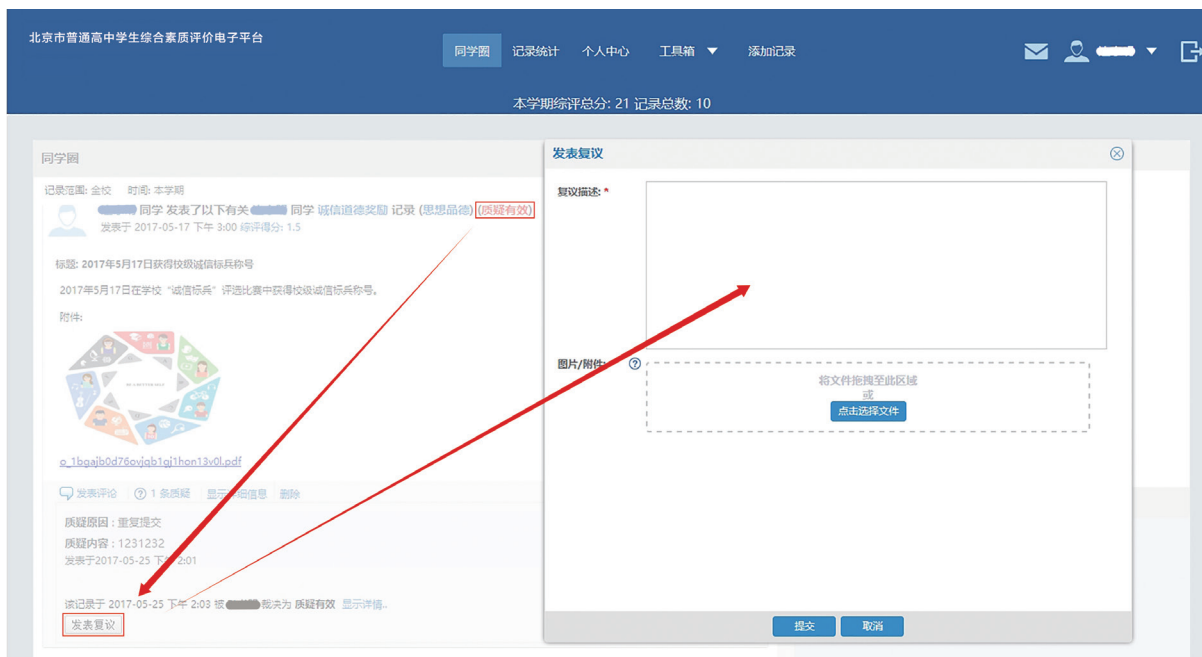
北京市普通高中学生综合素质评价电子平台

同学圈　记录统计　个人中心　工具箱　添加记录

本学期综评总分: 21 记录总数: 10

同学圈

记录范围: 全校　时间: 本学期

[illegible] 同学 发表了以下有关 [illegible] 同学 诚信道德奖励 记录 (思想品德) (质疑有效)

发表于 2017-05-17 下午 3:00 综评得分: 1.5

标题: 2017年5月17日获得校级诚信标兵称号

2017年5月17日在学校"诚信标兵"评选比赛中获得校级诚信标兵称号。

附件:

o_1bgajb0d76ovjgb1gj1hon13v0l.pdf

发表评论　1 条质疑　显示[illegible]细信息　删除

质疑原因：重复提交

质疑内容：1231232

发表于2017-05-25 下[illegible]2:01

该记录于 2017-05-25 下午 2:03 被 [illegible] 裁决为 质疑有效 显示详情..

发表复议

发表复议

复议描述: *

图片/附件:

将文件拖拽至此区域

或

点击选择文件

提交　取消